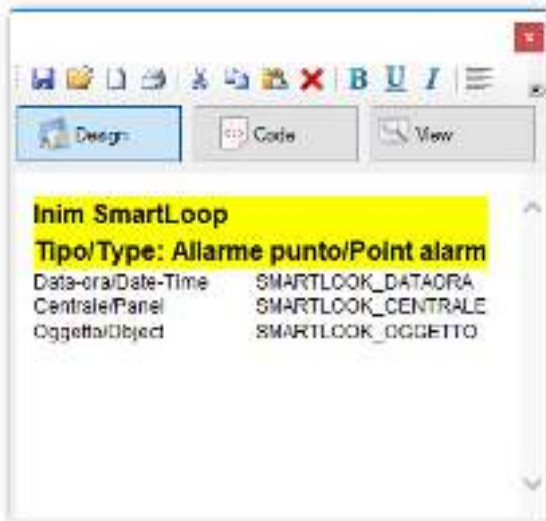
B U I

Design
Code
View

Inim SmartLoop
Tipo/Type: Allarme punto/Point alarm

| Data-ora/Date-Time | SMARTLOOK_DATAORA |
|---|---|
| Centrale/Panel | SMARTLOOK_CENTRALE |
| Oggetto/Object | SMARTLOOK_OGGETTO |